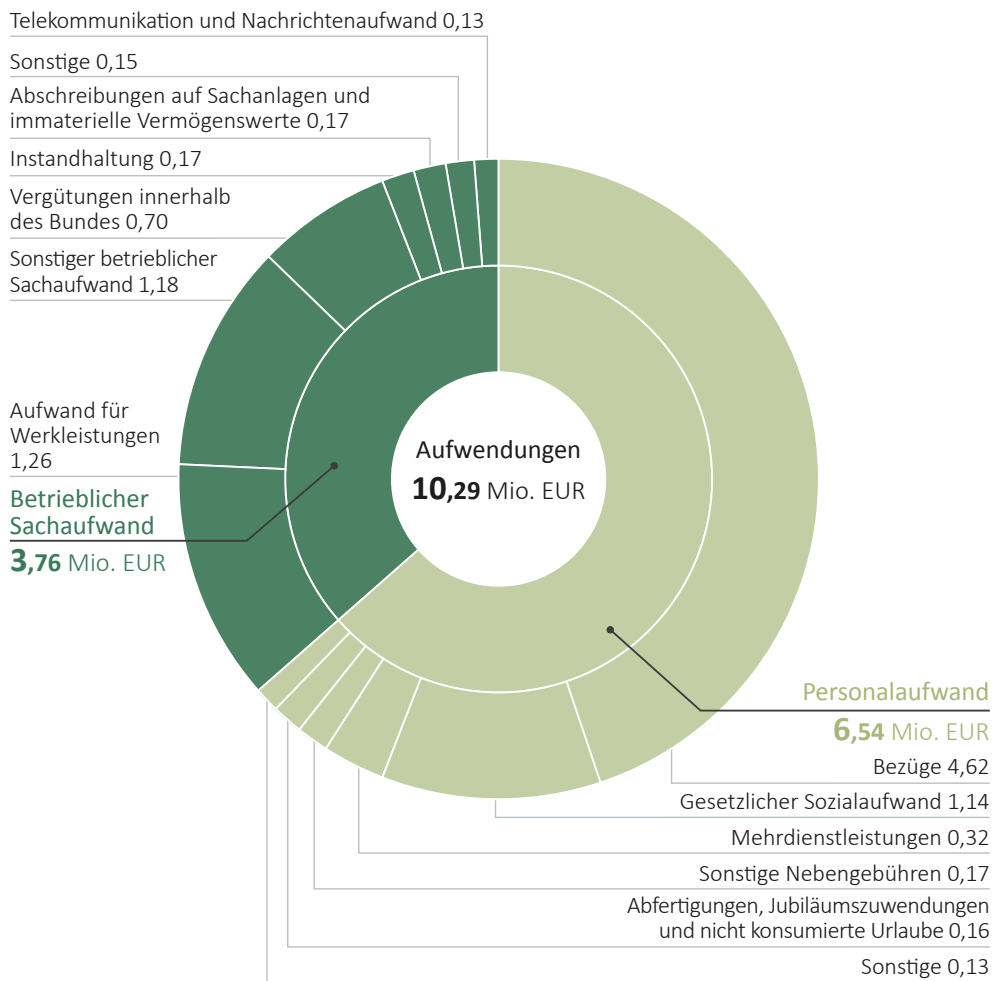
Telekommunikation und Nachrichtenaufwand 0,13

Sonstige 0,15

Abschreibungen auf Sachanlagen und immaterielle Vermögenswerte 0,17

Instandhaltung 0,17

Vergütungen innerhalb des Bundes 0,70

Sonstiger betrieblicher Sachaufwand 1,18

Aufwand für Werkleistungen 1,26

Betrieblicher Sachaufwand
3,76 Mio. EUR

Aufwendungen
10,29 Mio. EUR

Personalaufwand
6,54 Mio. EUR

Bezüge 4,62

Gesetzlicher Sozialaufwand 1,14

Mehrdienstleistungen 0,32

Sonstige Nebengebühren 0,17

Abfertigungen, Jubiläumszuwendungen und nicht konsumierte Urlaube 0,16

Sonstige 0,13